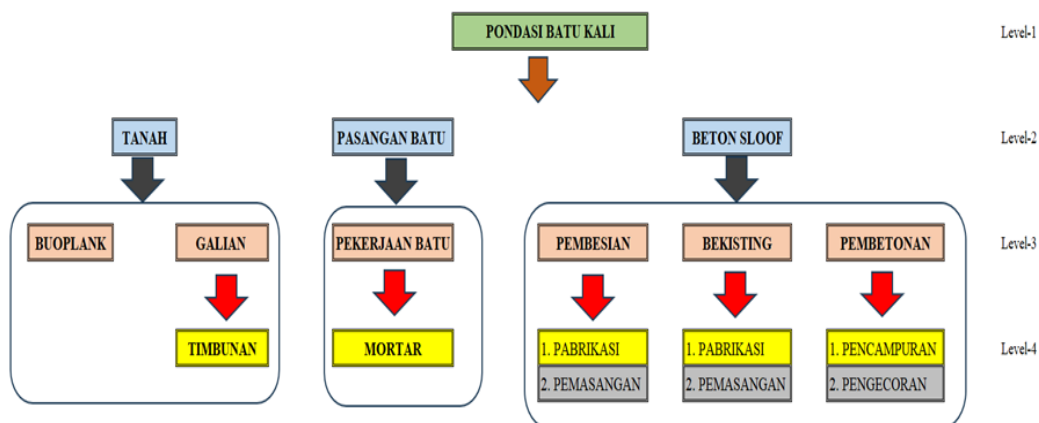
PONDASI BATU KALI

Level-1

TANAH

PASANGAN BATU

BETON SLOOF

Level-2

BUOPLANK

GALIAN

PEKERJAAN BATU

PEMBESIAN

BEKISTING

PEMBETONAN

Level-3

TIMBUNAN

MORTAR

1. PABRIKASI
2. PEMASANGAN

1. PABRIKASI
2. PEMASANGAN

1. PENCAMPURAN
2. PENGECORAN

Level-4